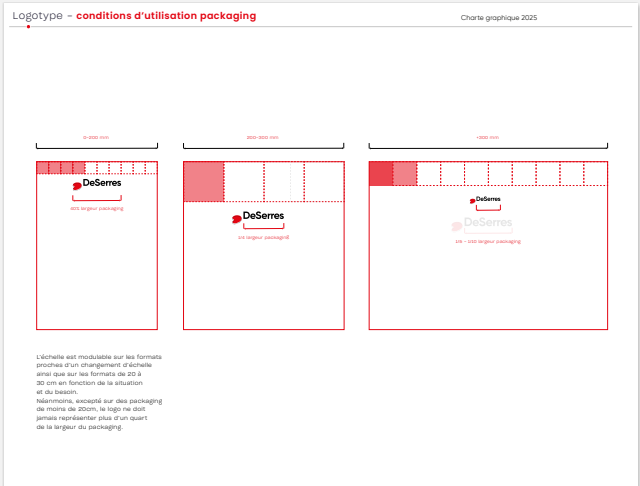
Logotype - conditions d'utilisation packaging

Charte graphique 2025

0-200 mm

DeSerres

1/3 largeur packaging

200-300 mm

DeSerres

1/4 largeur packaging

+300 mm

DeSerres

DeSerres

1/8 - 100 largeur packaging

L'échelle est modulable sur les formats proches d'un changement d'échelle ainsi que sur les formats de 20 à 30 cm en fonction de la situation et du besoin.
Néanmoins, excepté sur des packaging de moins de 20cm, le logo ne doit jamais représenter plus d'un quart de la largeur du packaging.